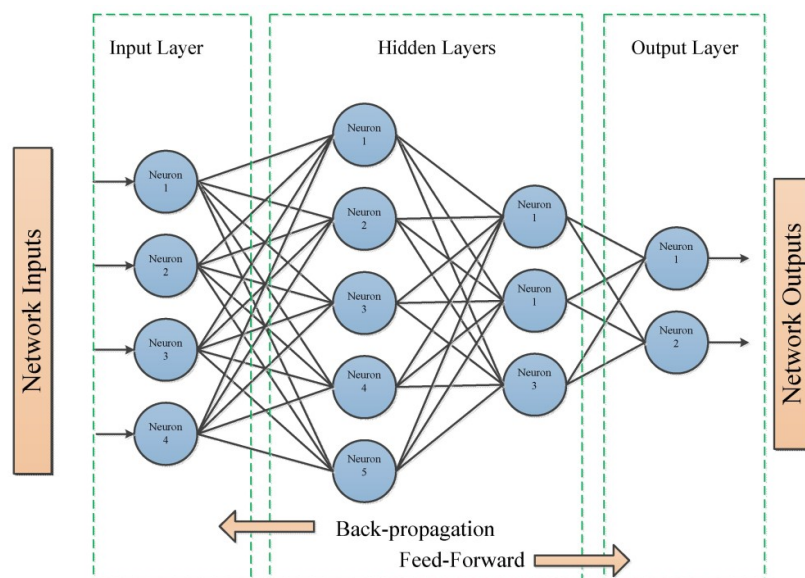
Input Layer

Hidden Layers

Output Layer

Network Inputs

Neuron 1

Neuron 2

Neuron 3

Neuron 4

Neuron 1

Neuron 2

Neuron 3

Neuron 4

Neuron 5

Neuron 1

Neuron 1

Neuron 3

Neuron 1

Neuron 2

Network Outputs

Back-propagation

Feed-Forward